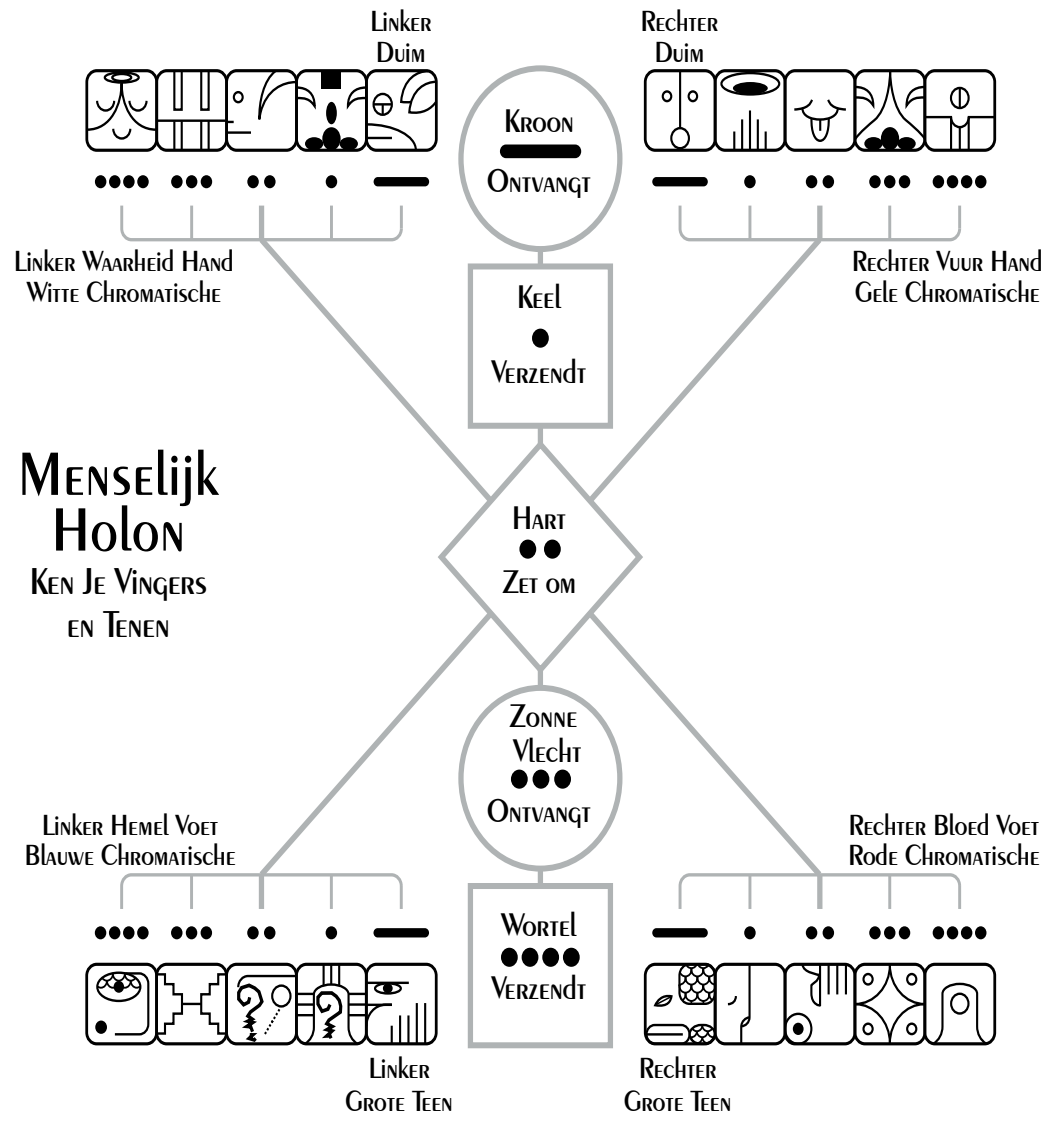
Linker Duim

Rechter Duim

Kroon
Ontvangt

Linker Waarheid Hand
Witte Chromatische

Rechter Vuur Hand
Gele Chromatische

Keel
Verzendt

Menselijk Holon
Ken Je Vingers en Tenen

Hart
Zet om

Zonne Vlecht
Ontvangt

Linker Hemel Voet
Blauwe Chromatische

Rechter Bloed Voet
Rode Chromatische

Wortel
Verzendt

Linker Grote Teen

Rechter Grote Teen